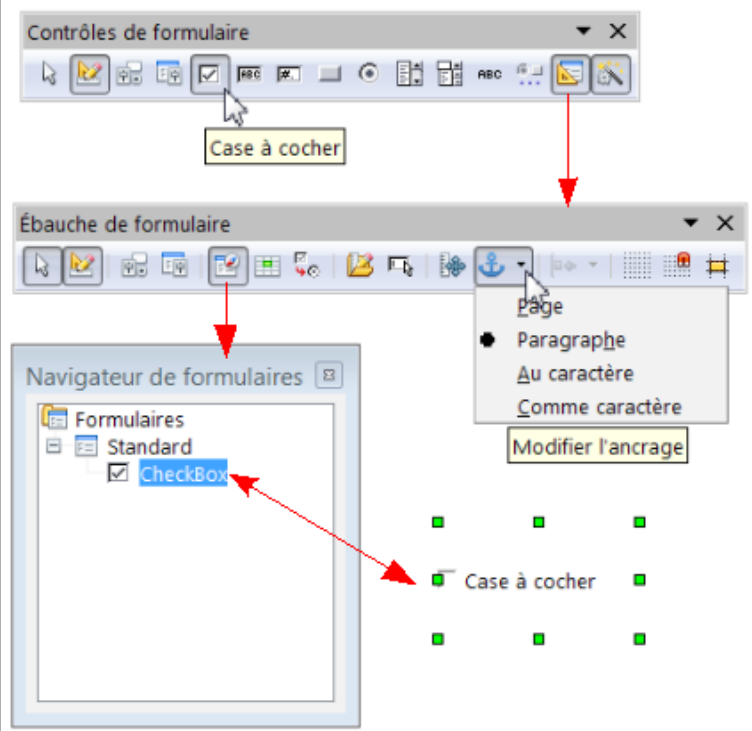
Contrôles de formulaire

ABC

Case à cocher

Ébauche de formulaire

Page
Paragraphe
Au caractère
Comme caractère

Modifier l'ancrage

Navigateur de formulaires

Formulaires
Standard
CheckBox

Case à cocher